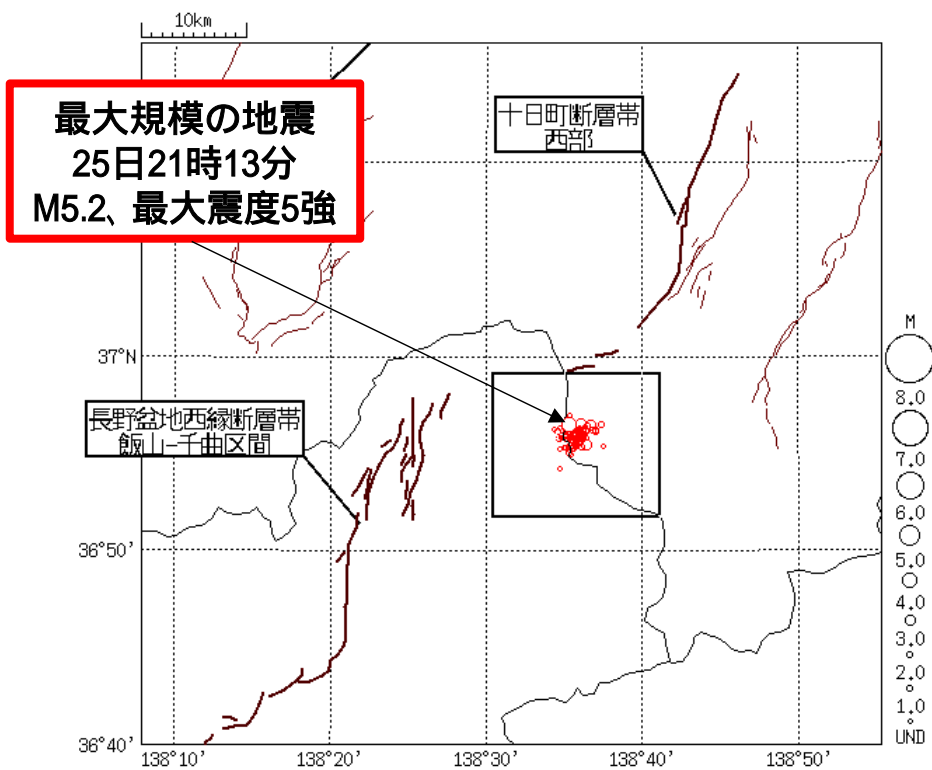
10km

最大規模の地震
25日21時13分
M5.2、最大震度5強

十日町断層帯
西部

長野盆地西縁断層帯
飯山-千曲区間

37°N
36°50'
36°40'
138°10'
138°20'
138°30'
138°40'
138°50'

M
8.0
7.0
6.0
5.0
4.0
3.0
2.0
1.0
UND